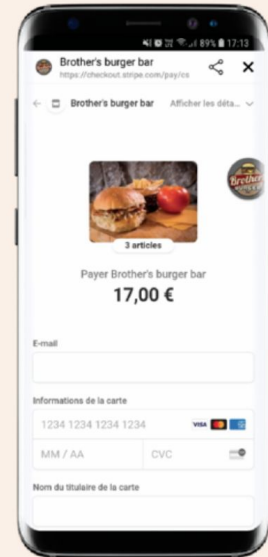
89% 17:13

Brother's burger bar
https://checkout.stripe.com/pay/cs

Brother's burger bar
Afficher les déta...

3 articles

Payer Brother's burger bar
17,00 €

E-mail

Informations de la carte
1234 1234 1234 1234
VISA
MM / AA
CVC

Nom du titulaire de la carte